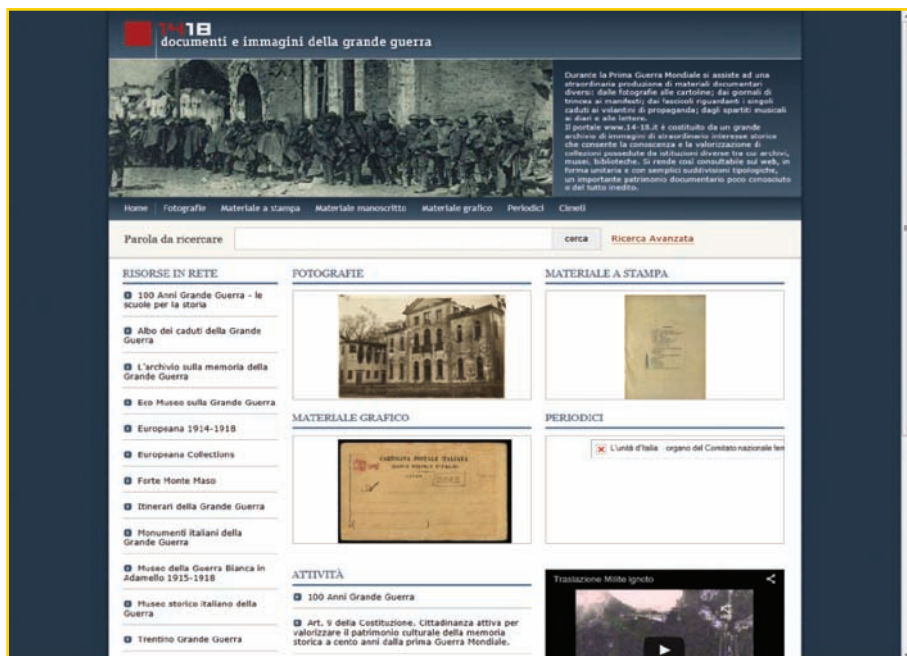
14-18
documenti e immagini della grande guerra

Durante la Prima Guerra Mondiale si assiste ad una straordinaria produzione di materiali documentari diversi: dalle fotografie alle cartoline; dai giornali di trincea ai manifesti; dai fascicoli riguardanti i singoli caduti ai volantini di propaganda; dagli spartiti musicali ai diari e alle lettere.
Il portale www.14-18.it è costituito da un grande archivio di immagini di straordinario interesse storico che consente la conoscenza e la valorizzazione di collezioni possedute da istituzioni diverse tra cui archivi, musei, biblioteche. Si rende così consultabile sul web, in forma unitaria e con semplici suddivisioni tipologiche, un importante patrimonio documentario poco conosciuto o del tutto inedito.

Home | Fotografie | Materiale a stampa | Materiale manoscritto | Materiale grafico | Periodici | Cinegiornali

Parola da ricercare | cerca | Ricerca Avanzata

RISORSE IN RETE
100 Anni Grande Guerra - le scuole per la storia
Albo dei caduti della Grande Guerra
L'archivio sulla memoria della Grande Guerra
Eco Museo sulla Grande Guerra
Europeana 1914-1918
Europeana Collections
Forte Monte Maso
Itinerari della Grande Guerra
Monumenti italiani della Grande Guerra
Museo della Guerra Bianca in Adamello 1915-1918
Museo storico italiano della Guerra
Trentino Grande Guerra

FOTOGRAFIE

MATERIALE A STAMPA

MATERIALE GRAFICO

CARTOLINA POSTALE ITALIANA

PERIODICI
L'unità d'Italia organo del Comitato nazionale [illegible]

ATTIVITÀ
100 Anni Grande Guerra
Art. 9 della Costituzione. Cittadinanza attiva per valorizzare il patrimonio culturale della memoria storica a cento anni dalla prima Guerra Mondiale.

Traslazione Milite ignoto